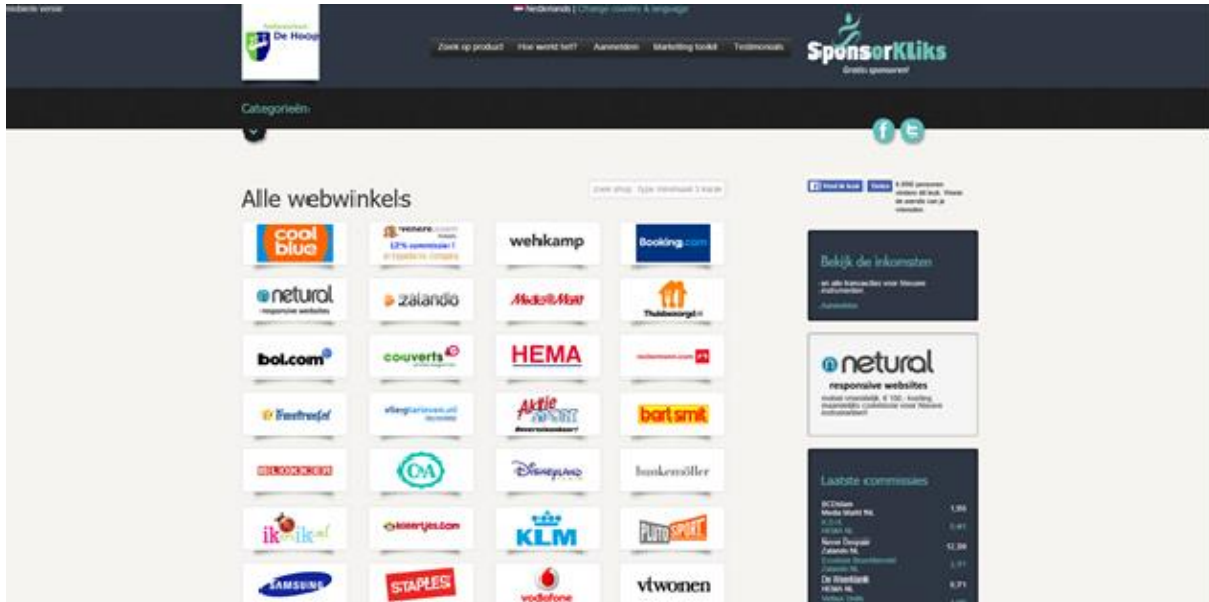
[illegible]

De Hoop

Nederlands | Change country & language

Zoek op product Hoe werkt het? Aanmelden Marketing toolkit Testimonials

SponsorKliks
Gratis sponsoren!

Categorieën

Alle webwinkels

Zoek shop. Type minimaal 3 karakters

coolblue
wehkamp
Booking.com
neturol responsive websites
zalando
MediaMarkt
Thuisbezorgd.nl
bol.com
couverts
HEMA
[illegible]
Fonq
vliegtarieven.nl
Aktie Sport
bart smit
BLOKKER
C&A
Disneyland
bunkemöller
ikenik.nl
kleertjes.com
KLM
PlutoSport
SAMSUNG
STAPLES
vodafone
vtwonen

Vind ik leuk Delen

Bekijk de inkomsten

Aanmelden

neturol
responsive websites

Laatste commissies

Media Markt NL 1,55
HEMA NL 0,41
Zalando NL 12,39
Zalando NL 3,11
HEMA NL 0,71